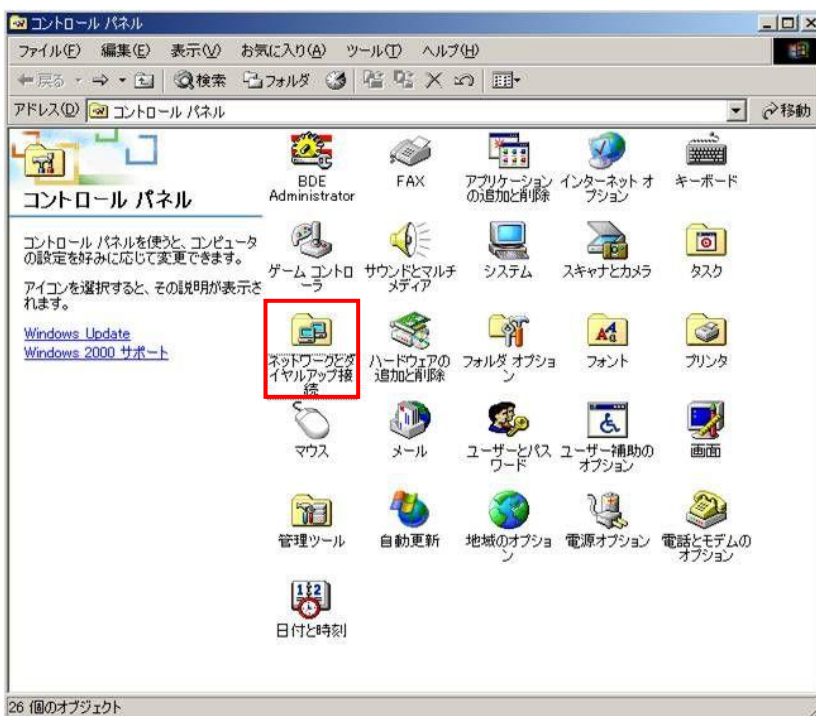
コントロール パネル

ファイル(F) 編集(E) 表示(V) お気に入り(A) ツール(T) ヘルプ(H)

戻る 検索 フォルダ

アドレス(D) コントロール パネル 移動

コントロール パネル

コントロール パネルを使うと、コンピュータの設定を好みに応じて変更できます。

アイコンを選択すると、その説明が表示されます。

Windows Update
Windows 2000 サポート

BDE Administrator
FAX
アプリケーションの追加と削除
インターネット オプション
キーボード
ゲーム コントローラ
サウンドとマルチメディア
システム
スキャナとカメラ
タスク
ネットワークとダイヤルアップ接続
ハードウェアの追加と削除
フォルダ オプション
フォント
プリンタ
マウス
メール
ユーザーとパスワード
ユーザー補助のオプション
画面
管理ツール
自動更新
地域のオプション
電源オプション
電話とモデムのオプション
日付と時刻

26 個のオブジェクト